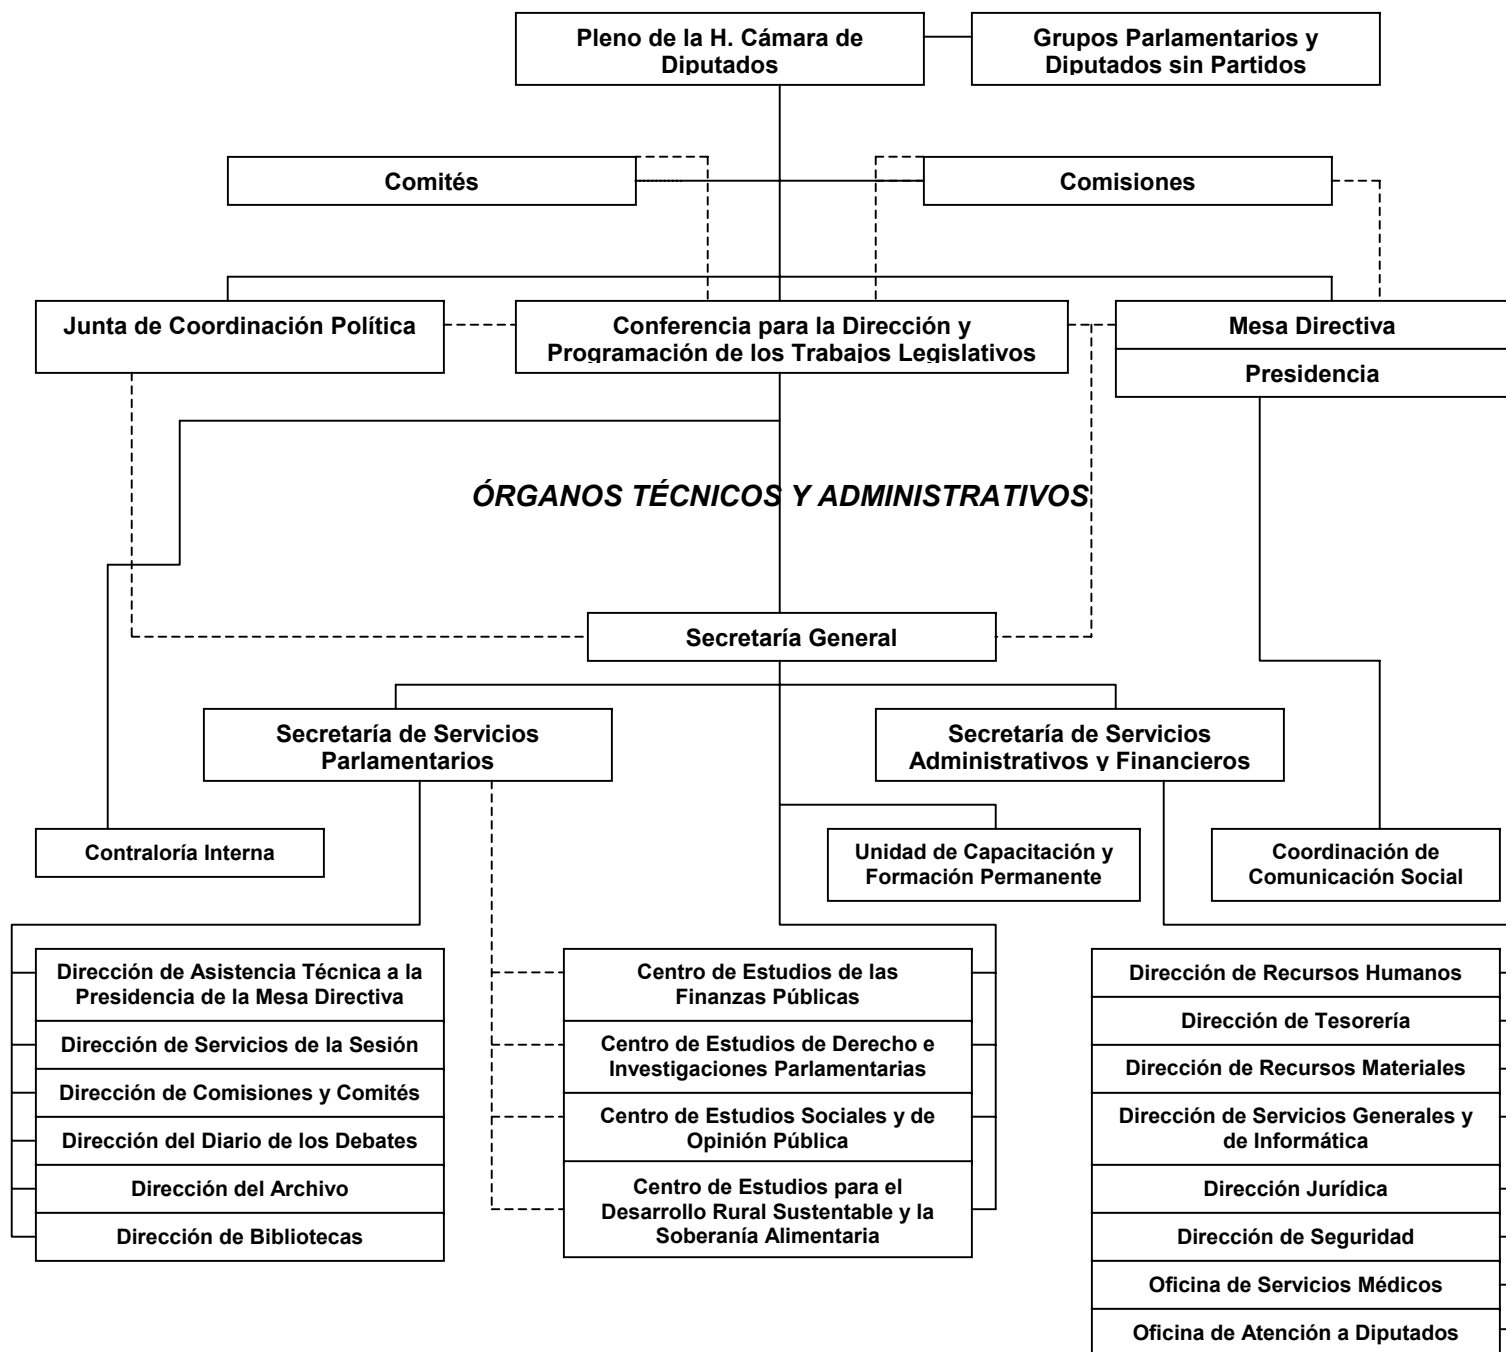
Pleno de la H. Cámara de Diputados

Grupos Parlamentarios y Diputados sin Partidos

Comités

Comisiones

Junta de Coordinación Política

Conferencia para la Dirección y Programación de los Trabajos Legislativos

Mesa Directiva

Presidencia

ÓRGANOS TÉCNICOS Y ADMINISTRATIVOS

Secretaría General

Secretaría de Servicios Parlamentarios

Secretaría de Servicios Administrativos y Financieros

Contraloría Interna

Unidad de Capacitación y Formación Permanente

Coordinación de Comunicación Social

Dirección de Asistencia Técnica a la Presidencia de la Mesa Directiva

Dirección de Servicios de la Sesión

Dirección de Comisiones y Comités

Dirección del Diario de los Debates

Dirección del Archivo

Dirección de Bibliotecas

Centro de Estudios de las Finanzas Públicas

Centro de Estudios de Derecho e Investigaciones Parlamentarias

Centro de Estudios Sociales y de Opinión Pública

Centro de Estudios para el Desarrollo Rural Sustentable y la Soberanía Alimentaria

Dirección de Recursos Humanos

Dirección de Tesorería

Dirección de Recursos Materiales

Dirección de Servicios Generales y de Informática

Dirección Jurídica

Dirección de Seguridad

Oficina de Servicios Médicos

Oficina de Atención a Diputados